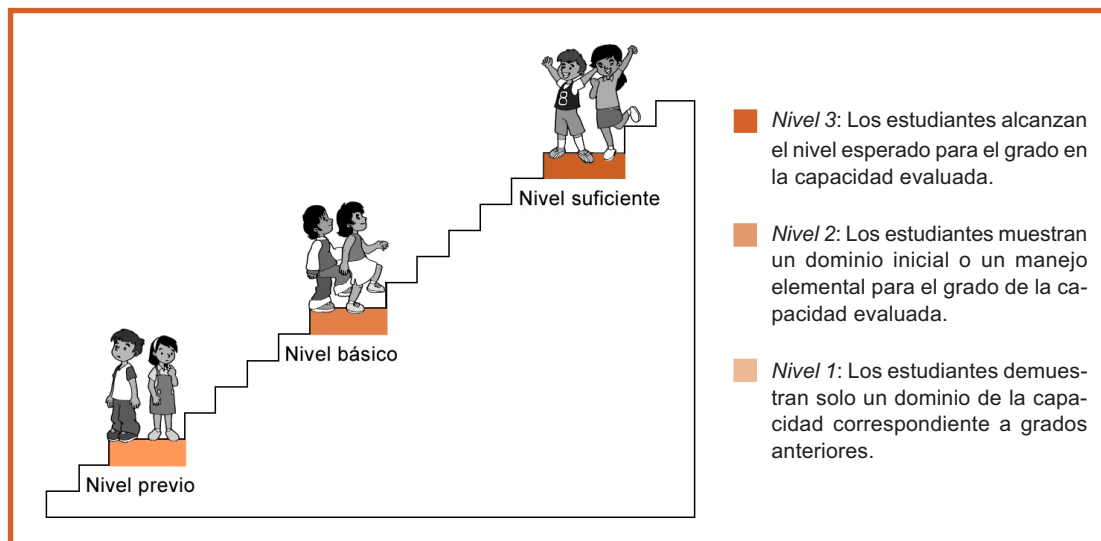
Nivel suficiente

Nivel básico

Nivel previo

*Nivel 3*: Los estudiantes alcanzan el nivel esperado para el grado en la capacidad evaluada.

*Nivel 2*: Los estudiantes muestran un dominio inicial o un manejo elemental para el grado de la capacidad evaluada.

*Nivel 1*: Los estudiantes demuestran solo un dominio de la capacidad correspondiente a grados anteriores.